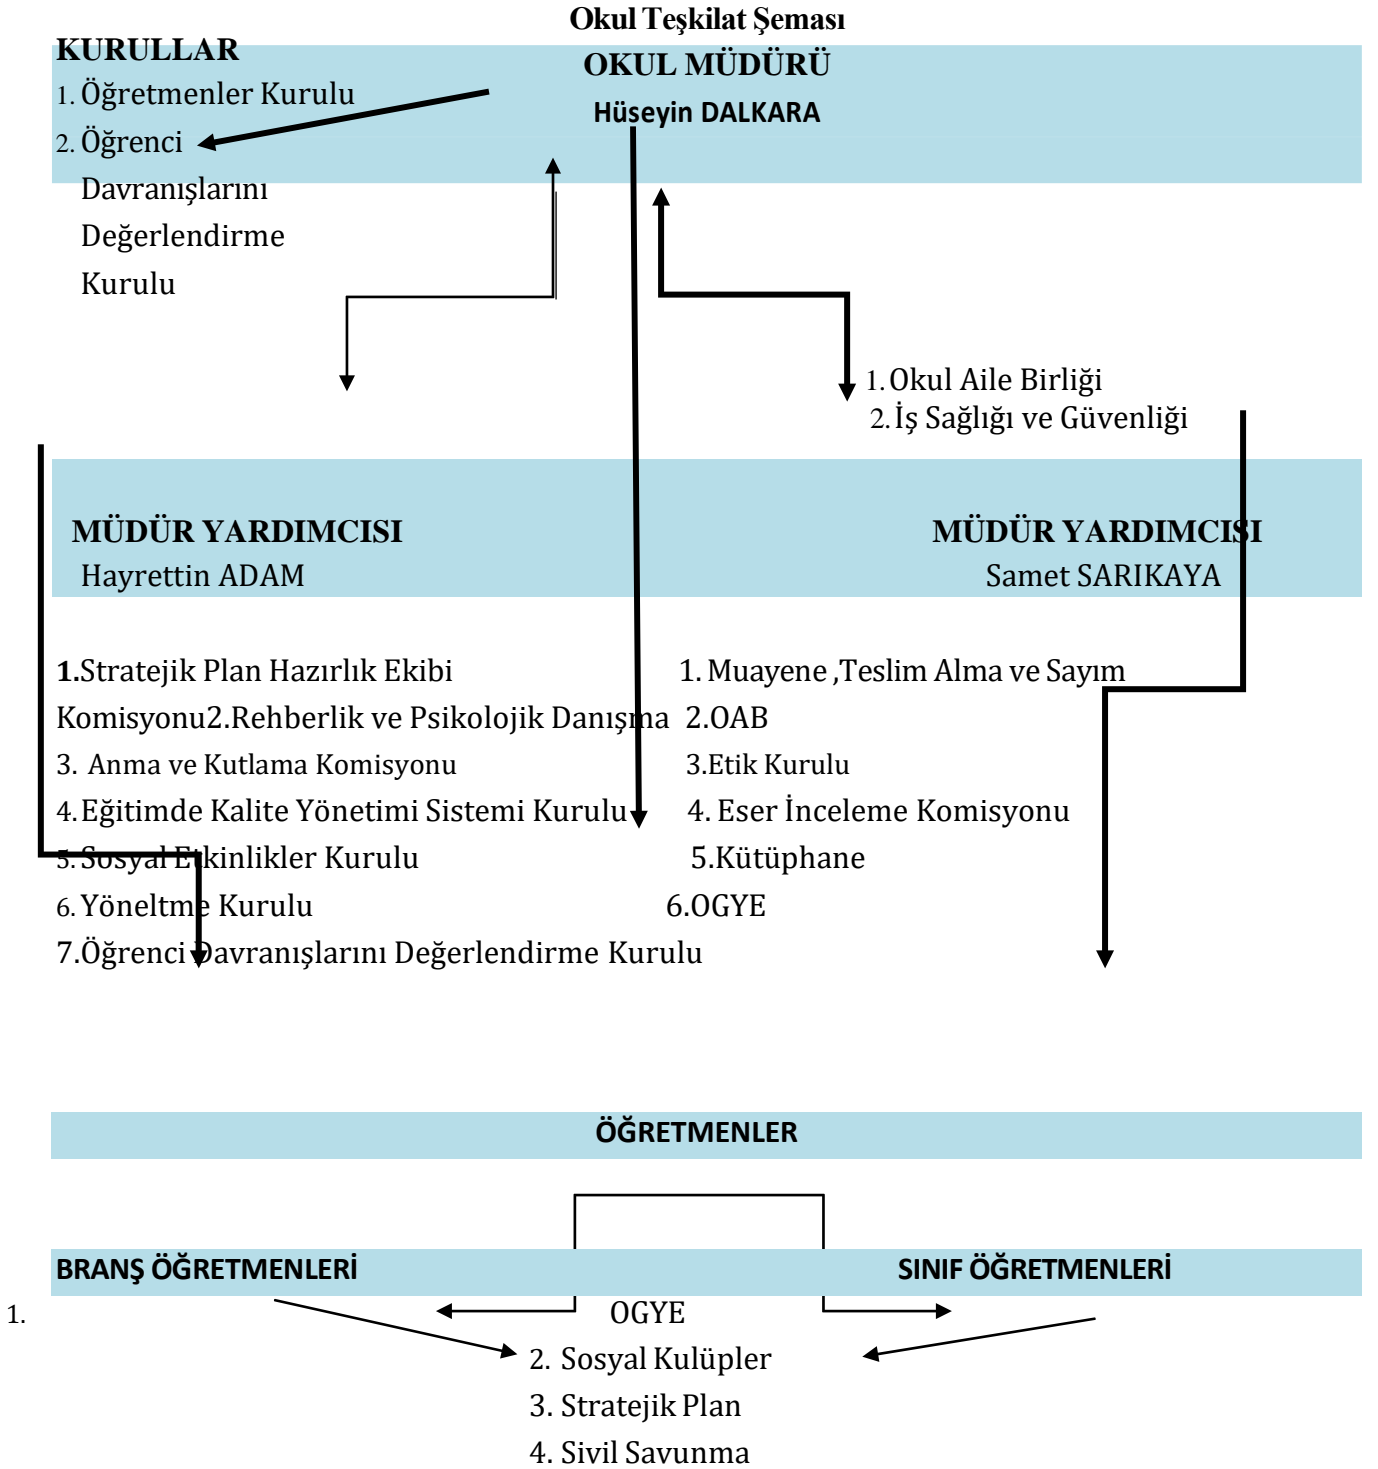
Okul Teşkilat Şeması

KURULLAR
1. Öğretmenler Kurulu
2. Öğrenci Davranışlarını Değerlendirme Kurulu

OKUL MÜDÜRÜ
Hüseyin DALKARA

1. Okul Aile Birliği
2. İş Sağlığı ve Güvenliği

MÜDÜR YARDIMCISI
Hayrettin ADAM

MÜDÜR YARDIMCISI
Samet SARIKAYA

1.Stratejik Plan Hazırlık Ekibi Komisyonu2.Rehberlik ve Psikolojik Danışma
3. Anma ve Kutlama Komisyonu
4. Eğitimde Kalite Yönetimi Sistemi Kurulu
5. Sosyal Etkinlikler Kurulu
6. Yöneltme Kurulu
7.Öğrenci Davranışlarını Değerlendirme Kurulu

1. Muayene ,Teslim Alma ve Sayım
2.OAB
3.Etik Kurulu
4. Eser İnceleme Komisyonu
5.Kütüphane
6.OGYE

ÖĞRETMENLER

BRANŞ ÖĞRETMENLERİ

SINIF ÖĞRETMENLERİ

1. OGYE
2. Sosyal Kulüpler
3. Stratejik Plan
4. Sivil Savunma